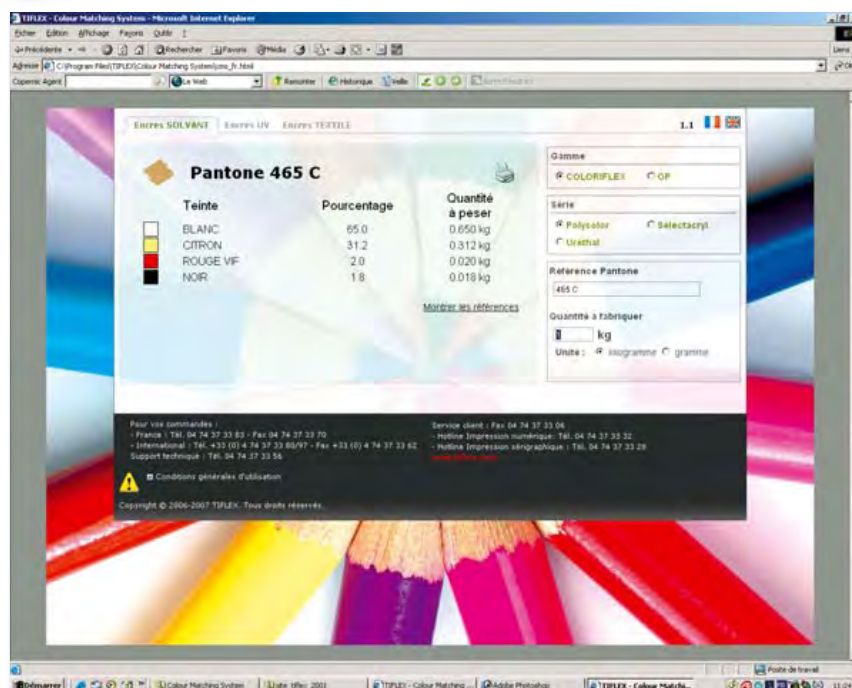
TIFLEX - Colour Matching System - Microsoft Internet Explorer

Fichier Edition Affichage Favoris Outils ?

Précédente Rechercher Favoris Média

Adresse C:\Program Files\TIFLEX\Colour Matching System\cms_fr.html

Copernic Agent Le Web Remonter Historique Veille

Encres SOLVANT Encres UV Encres TEXTILE

1.1

Pantone 465 C

| Teinte | Pourcentage | Quantité à peser |
|---|---|---|
| BLANC | 65.0 | 0.650 kg |
| CITRON | 31.2 | 0.312 kg |
| ROUGE VIF | 2.0 | 0.020 kg |
| NOIR | 1.8 | 0.018 kg |

Montrer les références

Gamme
COLORIFLEX OP

Serie
Polysolor Sélectacryl
Uréthal

Référence Pantone
465 C

Quantité à fabriquer
1 kg
Unité : kilogramme gramme

Pour vos commandes :
- France : Tél. 04 74 37 33 83 - Fax 04 74 37 33 70
- International : Tél. +33 (0) 4 74 37 33 80/97 - Fax +33 (0) 4 74 37 33 62
Support technique : Tél. 04 74 37 33 56

Service client : Fax 04 74 37 33 06
- Hotline Impression numérique : Tél. 04 74 37 33 32
- Hotline Impression sérigraphique : Tél. 04 74 37 33 28
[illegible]

Conditions générales d'utilisation

Copyright © 2006-2007 TIFLEX. Tous droits réservés.

Poste de travail

Démarrer Colour Matching System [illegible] TIFLEX - Colour Matching ... Adobe Photoshop TIFLEX - Colour Match...